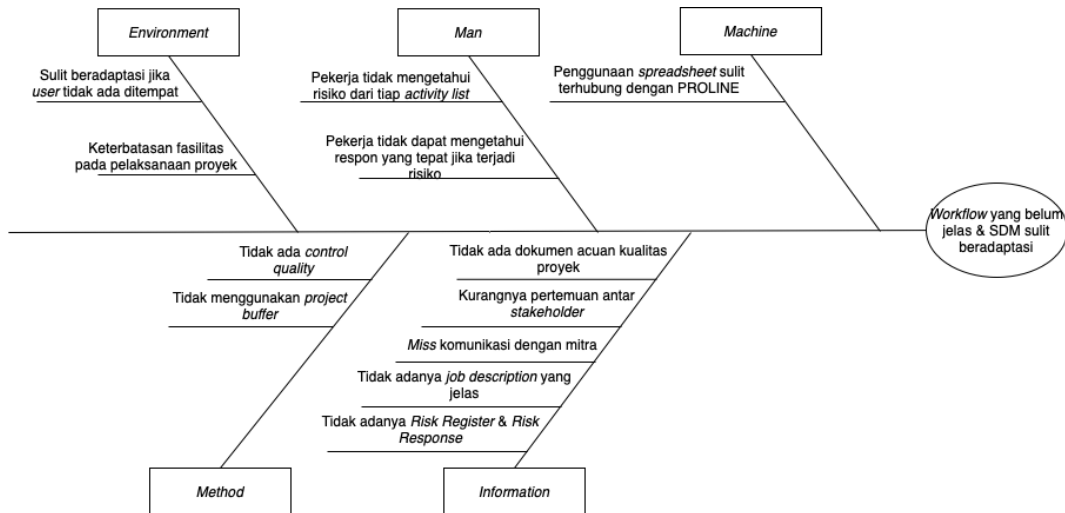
Environment

Sulit beradaptasi jika user tidak ada ditempat

Keterbatasan fasilitas pada pelaksanaan proyek

Man

Pekerja tidak mengetahui risiko dari tiap activity list

Pekerja tidak dapat mengetahui respon yang tepat jika terjadi risiko

Machine

Penggunaan spreadsheet sulit terhubung dengan PROLINE

Workflow yang belum jelas & SDM sulit beradaptasi

Tidak ada control quality

Tidak menggunakan project buffer

Tidak ada dokumen acuan kualitas proyek

Kurangnya pertemuan antar stakeholder

Miss komunikasi dengan mitra

Tidak adanya job description yang jelas

Tidak adanya Risk Register & Risk Response

Method

Information